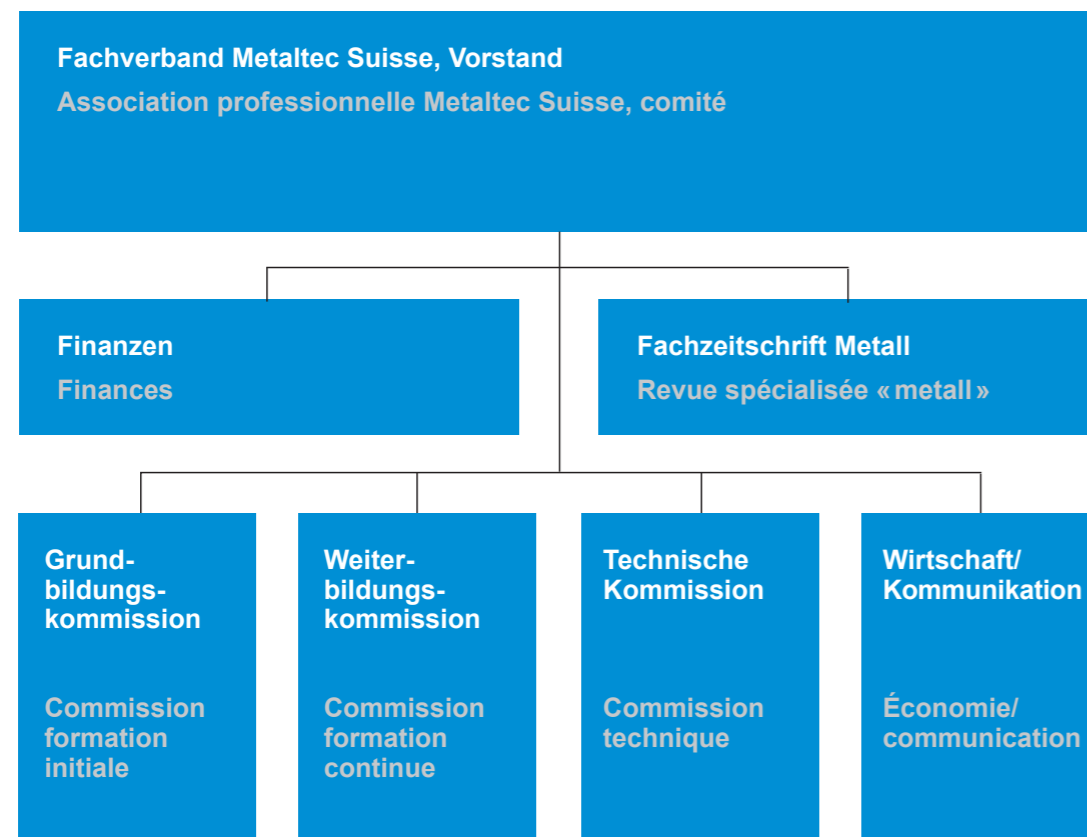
Fachverband Metaltec Suisse, Vorstand
Association professionnelle Metaltec Suisse, comité

Finanzen
Finances

Fachzeitschrift Metall
Revue spécialisée « metall »

Grund-bildungs-kommission
Commission formation initiale

Weiter-bildungs-kommission
Commission formation continue

Technische Kommission
Commission technique

Wirtschaft/ Kommunikation
Économie/ communication